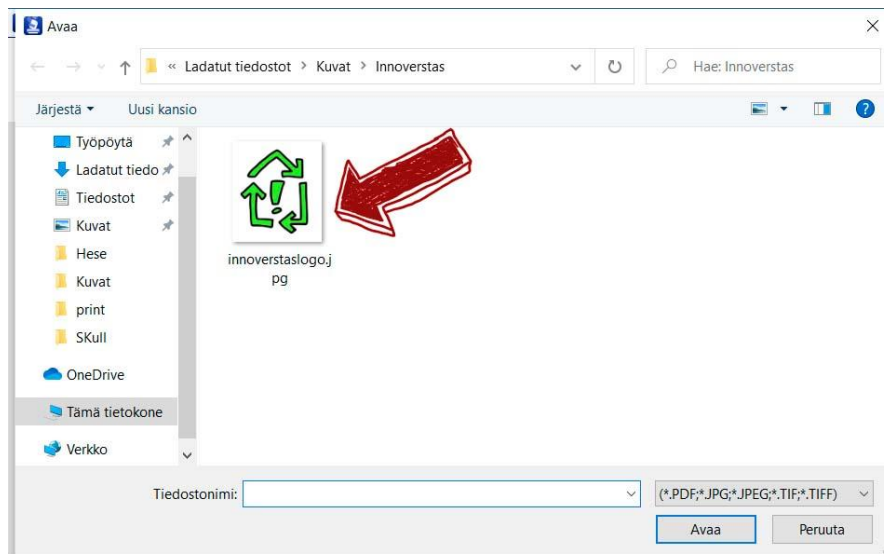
Avaa

« Ladatut tiedostot > Kuvat > Innoverstas

Hae: Innoverstas

Järjestä ▾

Uusi kansio

Työpöytä

Ladatut tiedo

Tiedostot

Kuvat

Hese

Kuvat

print

SKull

OneDrive

Tämä tietokone

Verkko

innoverstaslogo.jpg

Tiedostonimi:

(*.PDF;*.JPG;*.JPEG;*.TIF;*.TIFF)

Avaa

Peruuta